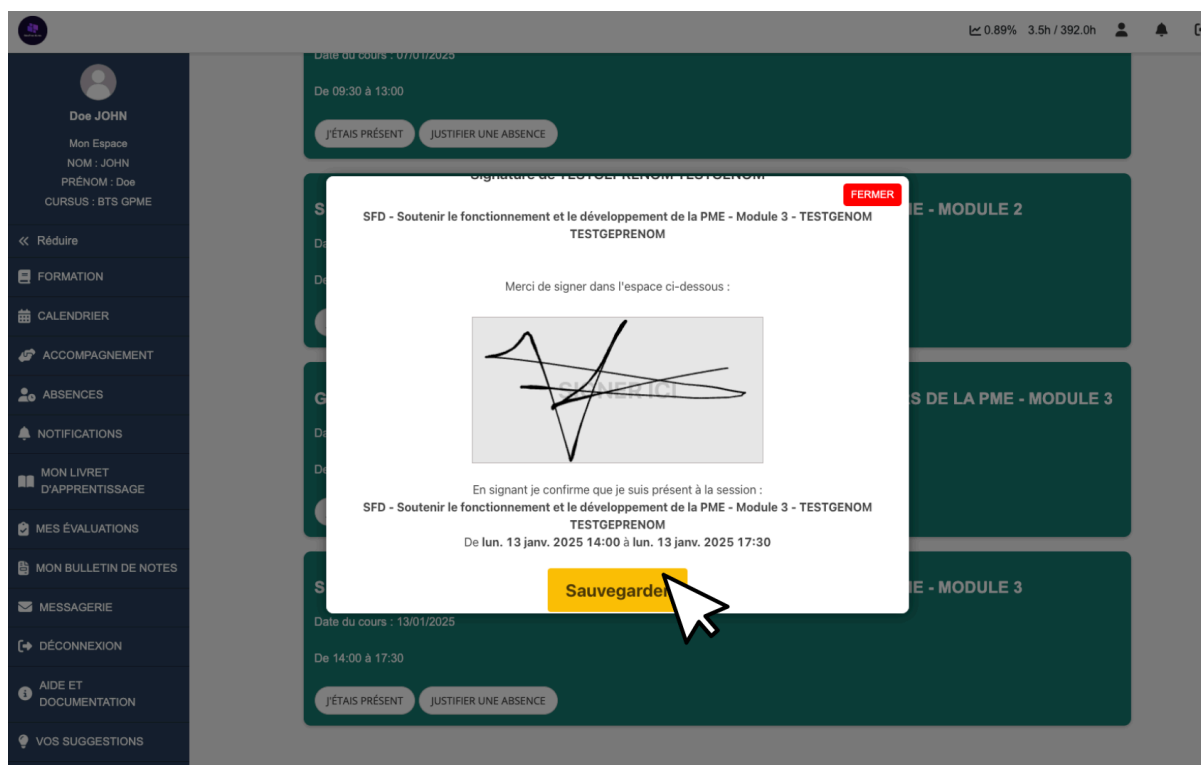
0.89% 3.5h / 392.0h

Doe JOHN
Mon Espace
NOM : JOHN
PRÉNOM : Doe
CURSUS : BTS GPME

Réduire
FORMATION
CALENDRIER
ACCOMPAGNEMENT
ABSENCES
NOTIFICATIONS
MON LIVRET D'APPRENTISSAGE
MES ÉVALUATIONS
MON BULLETIN DE NOTES
MESSAGERIE
DÉCONNEXION
AIDE ET DOCUMENTATION
VOS SUGGESTIONS

Date du cours : 07/01/2025
De 09:30 à 13:00
J'ÉTAIS PRÉSENT
JUSTIFIER UNE ABSENCE

S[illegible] IE - MODULE 2
Da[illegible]
De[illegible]

G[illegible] S DE LA PME - MODULE 3
Da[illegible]
De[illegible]

S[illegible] IE - MODULE 3
Date du cours : 13/01/2025
De 14:00 à 17:30
J'ÉTAIS PRÉSENT
JUSTIFIER UNE ABSENCE

Signature de TESTGEPRENOM TESTGENOM
FERMER
SFD - Soutenir le fonctionnement et le développement de la PME - Module 3 - TESTGENOM TESTGEPRENOM

Merci de signer dans l'espace ci-dessous :

SIGNER ICI

En signant je confirme que je suis présent à la session :
SFD - Soutenir le fonctionnement et le développement de la PME - Module 3 - TESTGENOM TESTGEPRENOM
De lun. 13 janv. 2025 14:00 à lun. 13 janv. 2025 17:30

Sauvegarder